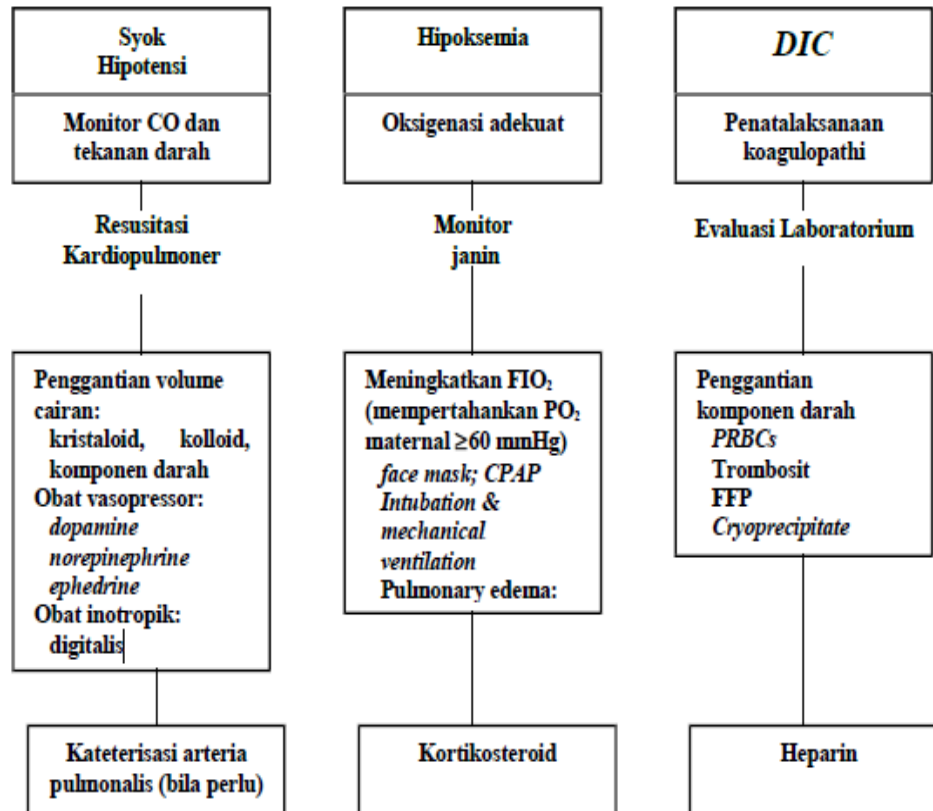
Syok
Hipotensi

Monitor CO dan tekanan darah

Resusitasi Kardiopulmoner

Penggantian volume cairan:
kristaloid, kolloid, komponen darah
Obat vasopressor:
dopamine
norepinephrine
ephedrine
Obat inotropik:
digitalis

Kateterisasi arteria pulmonalis (bila perlu)

Hipoksemia

Oksigenasi adekuat

Monitor janin

Meningkatkan $FIO_2$ (mempertahankan $PO_2$ maternal ≥60 mmHg)
face mask; CPAP
Intubation & mechanical ventilation
Pulmonary edema:

Kortikosteroid

DIC

Penatalaksanaan koagulopathi

Evaluasi Laboratorium

Penggantian komponen darah
PRBCs
Trombosit
FFP
Cryoprecipitate

Heparin